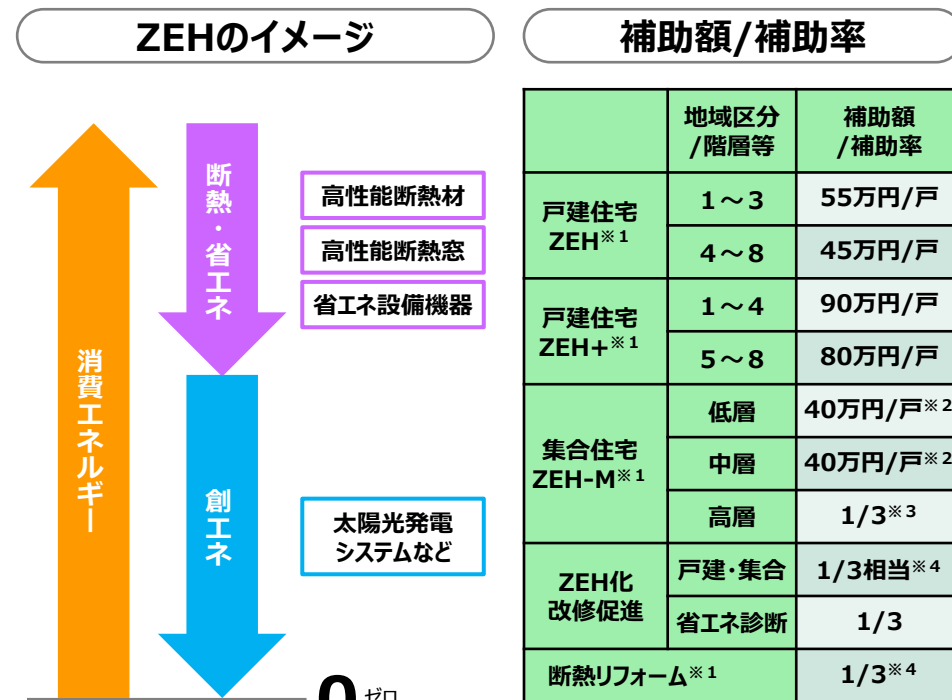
ZEHのイメージ

消費エネルギー

断熱・省エネ

高性能断熱材

高性能断熱窓

省エネ設備機器

創エネ

太陽光発電システムなど

0 ゼロ

補助額/補助率

| | 地域区分/階層等 | 補助額/補助率 |
|---|---|---|
| 戸建住宅 ZEH※1 | 1～3 | 55万円/戸 |
| | 4～8 | 45万円/戸 |
| 戸建住宅 ZEH+※1 | 1～4 | 90万円/戸 |
| | 5～8 | 80万円/戸 |
| 集合住宅 ZEH-M※1 | 低層 | 40万円/戸※2 |
| | 中層 | 40万円/戸※2 |
| | 高層 | 1/3※3 |
| ZEH化改修促進 | 戸建・集合 | 1/3相当※4 |
| | 省エネ診断 | 1/3 |
| 断熱リフォーム※1 | | 1/3※4 |